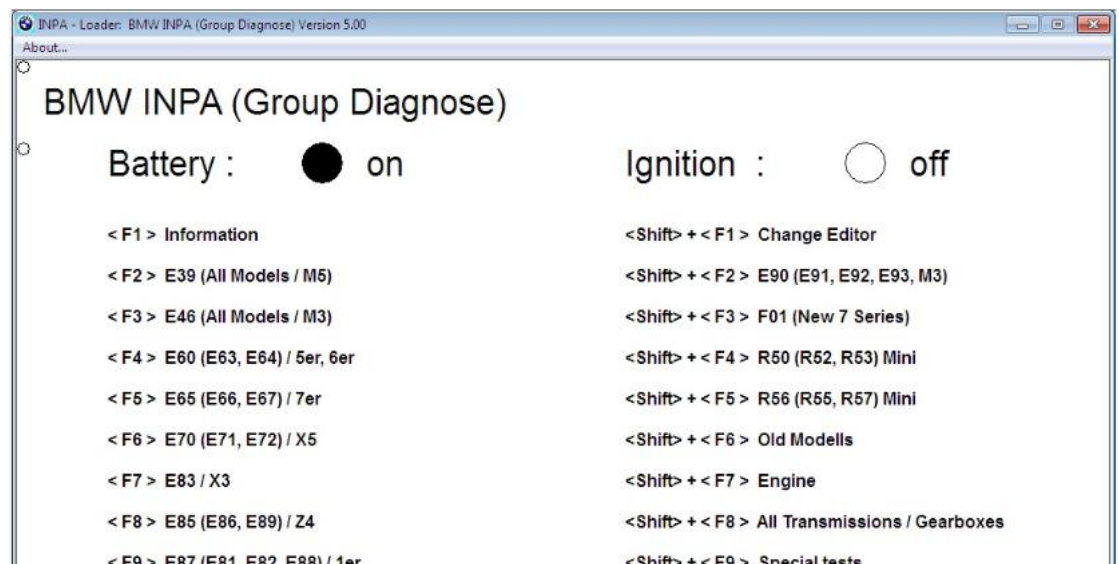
INPA - Loader: BMW INPA (Group Diagnose) Version 5.00
About...

BMW INPA (Group Diagnose)

Battery : on

Ignition : off

< F1 > Information

< F2 > E39 (All Models / M5)

< F3 > E46 (All Models / M3)

< F4 > E60 (E63, E64) / 5er, 6er

< F5 > E65 (E66, E67) / 7er

< F6 > E70 (E71, E72) / X5

< F7 > E83 / X3

< F8 > E85 (E86, E89) / Z4

< F9 > E87 (E81, E82, E88) / 1er

<Shift> + < F1 > Change Editor

<Shift> + < F2 > E90 (E91, E92, E93, M3)

<Shift> + < F3 > F01 (New 7 Series)

<Shift> + < F4 > R50 (R52, R53) Mini

<Shift> + < F5 > R56 (R55, R57) Mini

<Shift> + < F6 > Old Modells

<Shift> + < F7 > Engine

<Shift> + < F8 > All Transmissions / Gearboxes

<Shift> + < F9 > Special tests